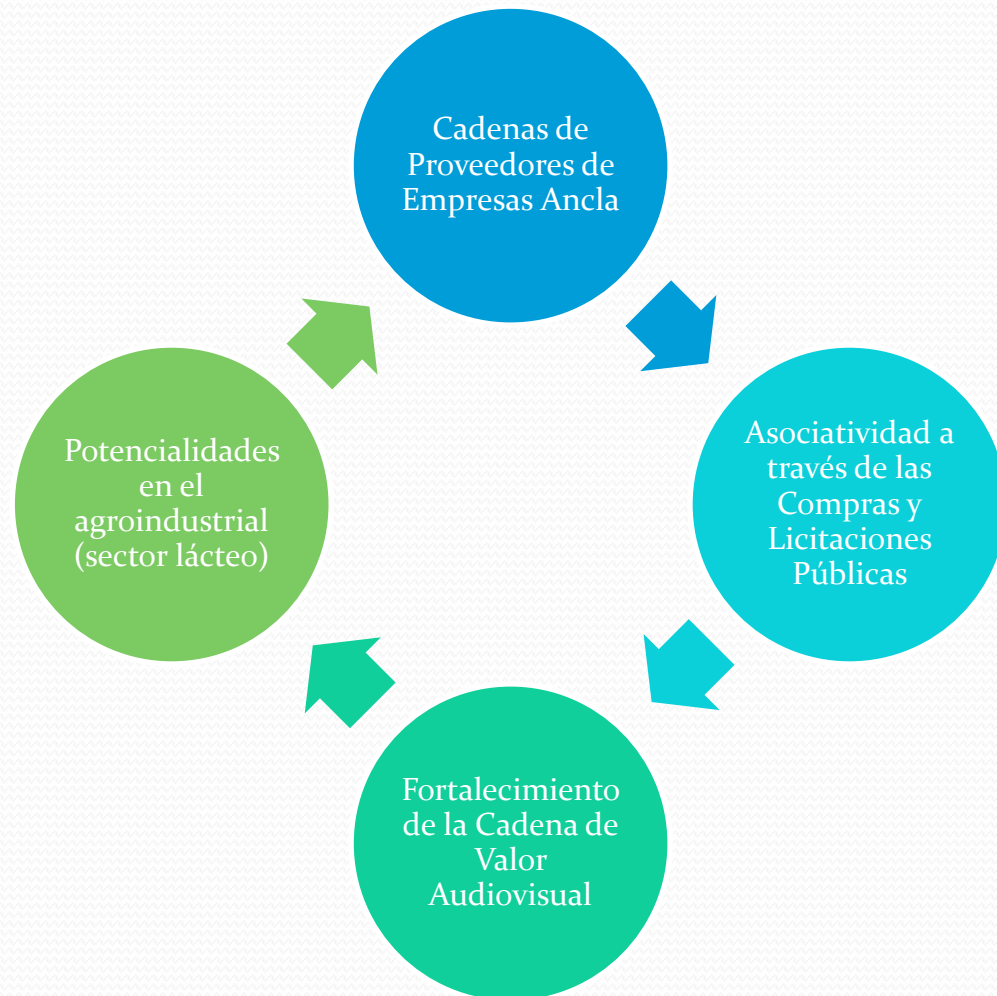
Cadenas de Proveedores de Empresas Ancla

Asociatividad a través de las Compras y Licitaciones Públicas

Fortalecimiento de la Cadena de Valor Audiovisual

Potencialidades en el agroindustrial (sector lácteo)